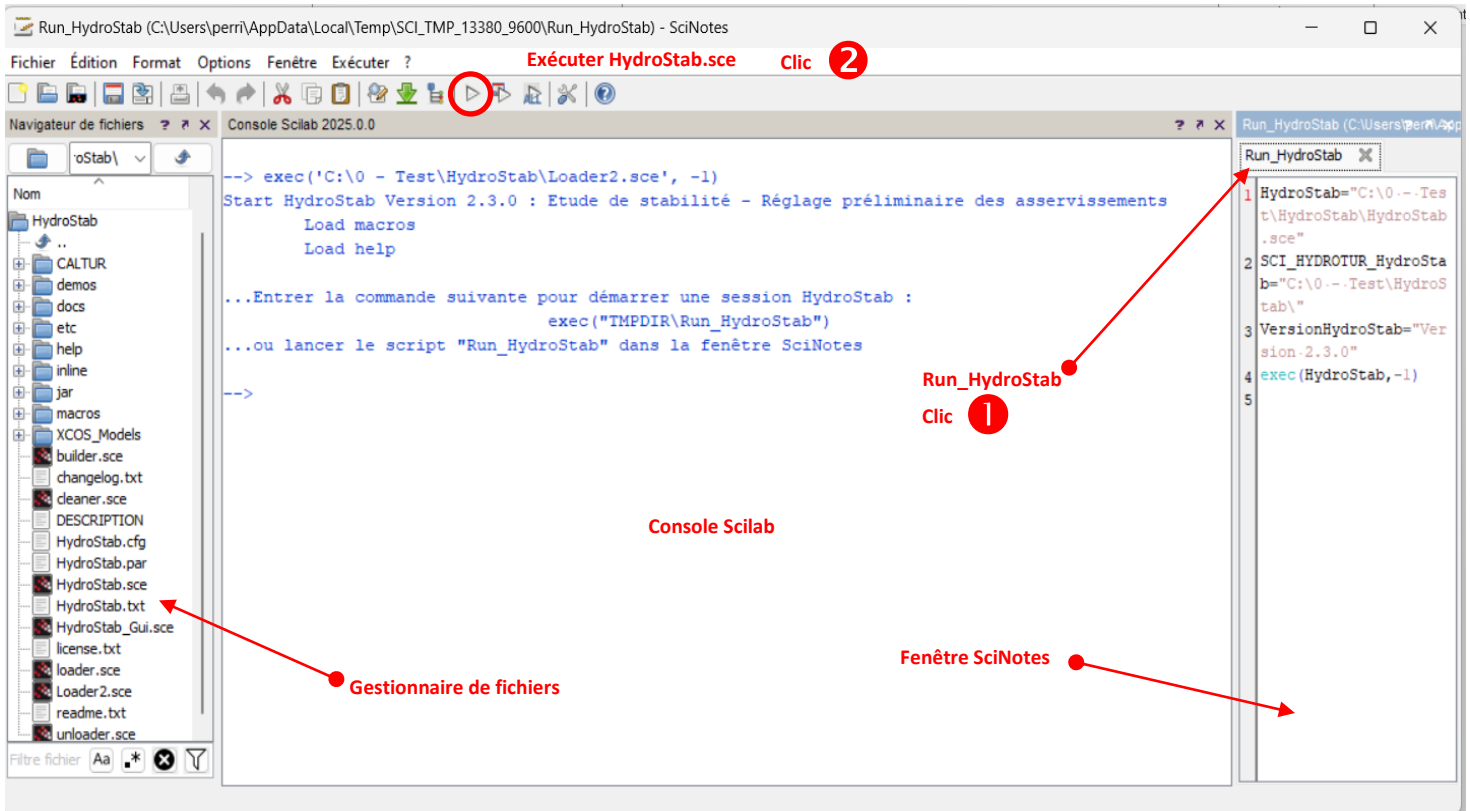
Run_HydroStab (C:\Users\perri\AppData\Local\Temp\SCI_TMP_13380_9600\Run_HydroStab) - SciNotes

Fichier Édition Format Options Fenêtre Exécuter ?

Exécuter HydroStab.sce

Clic 2

Navigateur de fichiers ? ✕

oStab\

Nom

HydroStab
..
CALTUR
demos
docs
etc
help
inline
jar
macros
XCOS_Models
builder.sce
changelog.txt
cleaner.sce
DESCRIPTION
HydroStab.cfg
HydroStab.par
HydroStab.sce
HydroStab.txt
HydroStab_Gui.sce
license.txt
loader.sce
Loader2.sce
readme.txt
unloader.sce

Filtre fichier Aa .*

Console Scilab 2025.0.0 ? ✕

--> exec('C:\0 - Test\HydroStab\Loader2.sce', -1)
Start HydroStab Version 2.3.0 : Etude de stabilité - Réglage préliminaire des asservissements
Load macros
Load help

...Entrer la commande suivante pour démarrer une session HydroStab :
exec("TMPDIR\Run_HydroStab")
...ou lancer le script "Run_HydroStab" dans la fenêtre SciNotes

-->

Console Scilab

Run_HydroStab (C:\Users\perri\App

Run_HydroStab

1 HydroStab="C:\0 - Test\HydroStab\HydroStab.sce"
2 SCI_HYDROTUR_HydroStab="C:\0 - Test\HydroStab\"
3 VersionHydroStab="Version 2.3.0"
4 exec(HydroStab,-1)
5

Run_HydroStab

Clic 1

Gestionnaire de fichiers

Fenêtre SciNotes